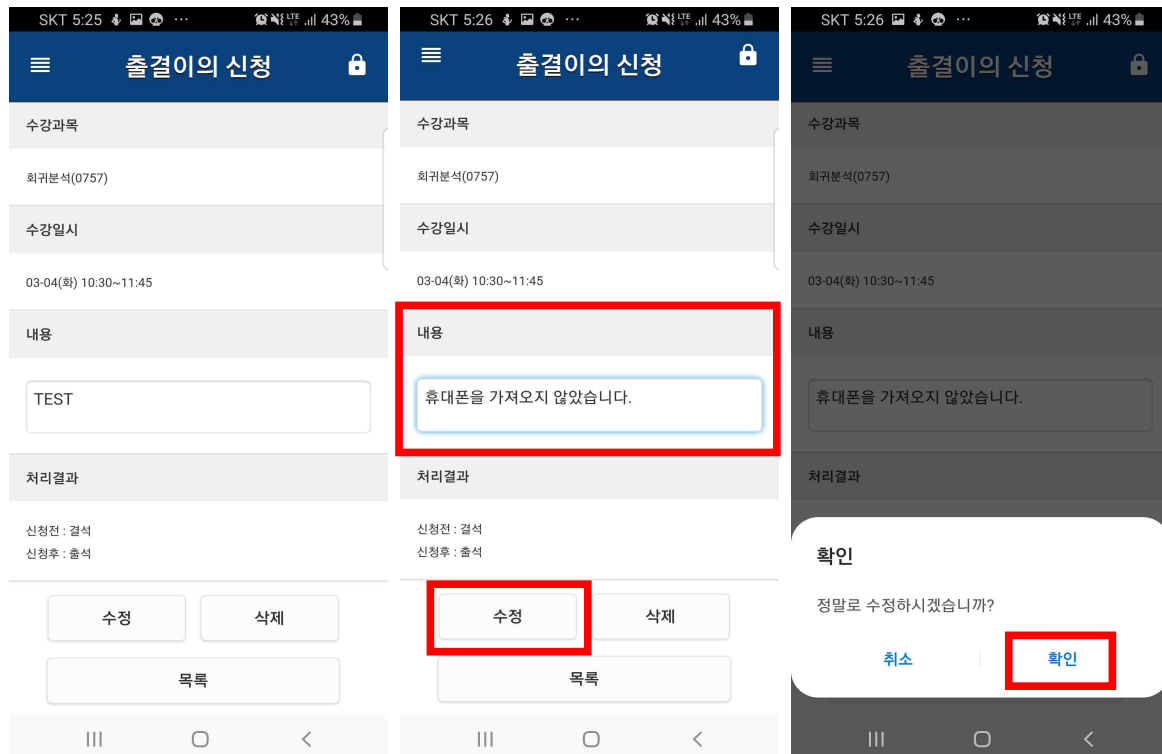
SKT 5:25 ··· LTE 43%

출결이의 신청

수강과목

회귀분석(0757)

수강일시

03-04(화) 10:30~11:45

내용

TEST

처리결과

신청전 : 결석
신청후 : 출석

수정

삭제

목록

SKT 5:26 ··· LTE 43%

출결이의 신청

수강과목

회귀분석(0757)

수강일시

03-04(화) 10:30~11:45

내용

휴대폰을 가져오지 않았습니다.

처리결과

신청전 : 결석
신청후 : 출석

수정

삭제

목록

SKT 5:26 ··· LTE 43%

출결이의 신청

수강과목

회귀분석(0757)

수강일시

03-04(화) 10:30~11:45

내용

휴대폰을 가져오지 않았습니다.

처리결과

확인

정말로 수정하시겠습니까?

취소

확인